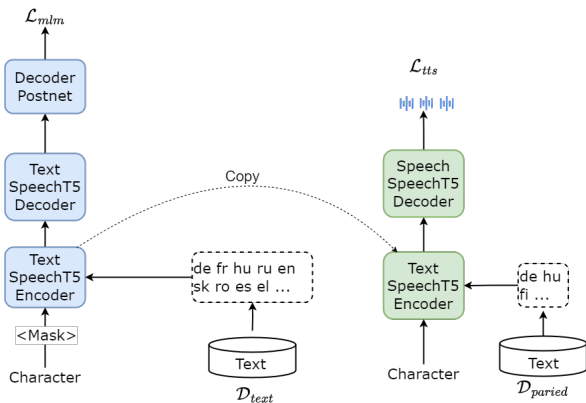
$\mathcal{L}_{mlm}$

Decoder Postnet

Text SpeechT5 Decoder

Text SpeechT5 Encoder

<Mask>

Character

Copy

de fr hu ru en sk ro es el ...

Text

$\mathcal{D}_{text}$

$\mathcal{L}_{tts}$

Speech SpeechT5 Decoder

Text SpeechT5 Encoder

Character

de hu fi ...

Text

$\mathcal{D}_{paried}$